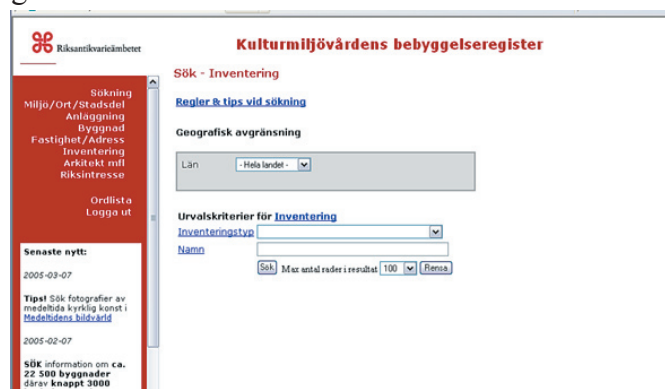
Riksantikvarieämbetet

Kulturmiljövårdens bebyggelseregister

Sökning
Miljö/Ort/Stadsdel
Anläggning
Byggnad
Fastighet/Adress
Inventering
Arkitekt mfl
Riksintresse

Ordlista
Logga ut

Senaste nytt:

2005-03-07

Tips! Sök fotografier av medeltida kyrklig konst i Medeltidens bildvärld

2005-02-07

SÖK information om ca. 22 500 byggnader därav knappt 3000

Sök - Inventering

Regler & tips vid sökning

Geografisk avgränsning

Län - Hela landet -

Urvalskriterier för Inventering

Inventeringstyp

Namn

Sök Max antal rader i resultat 100 Rensa